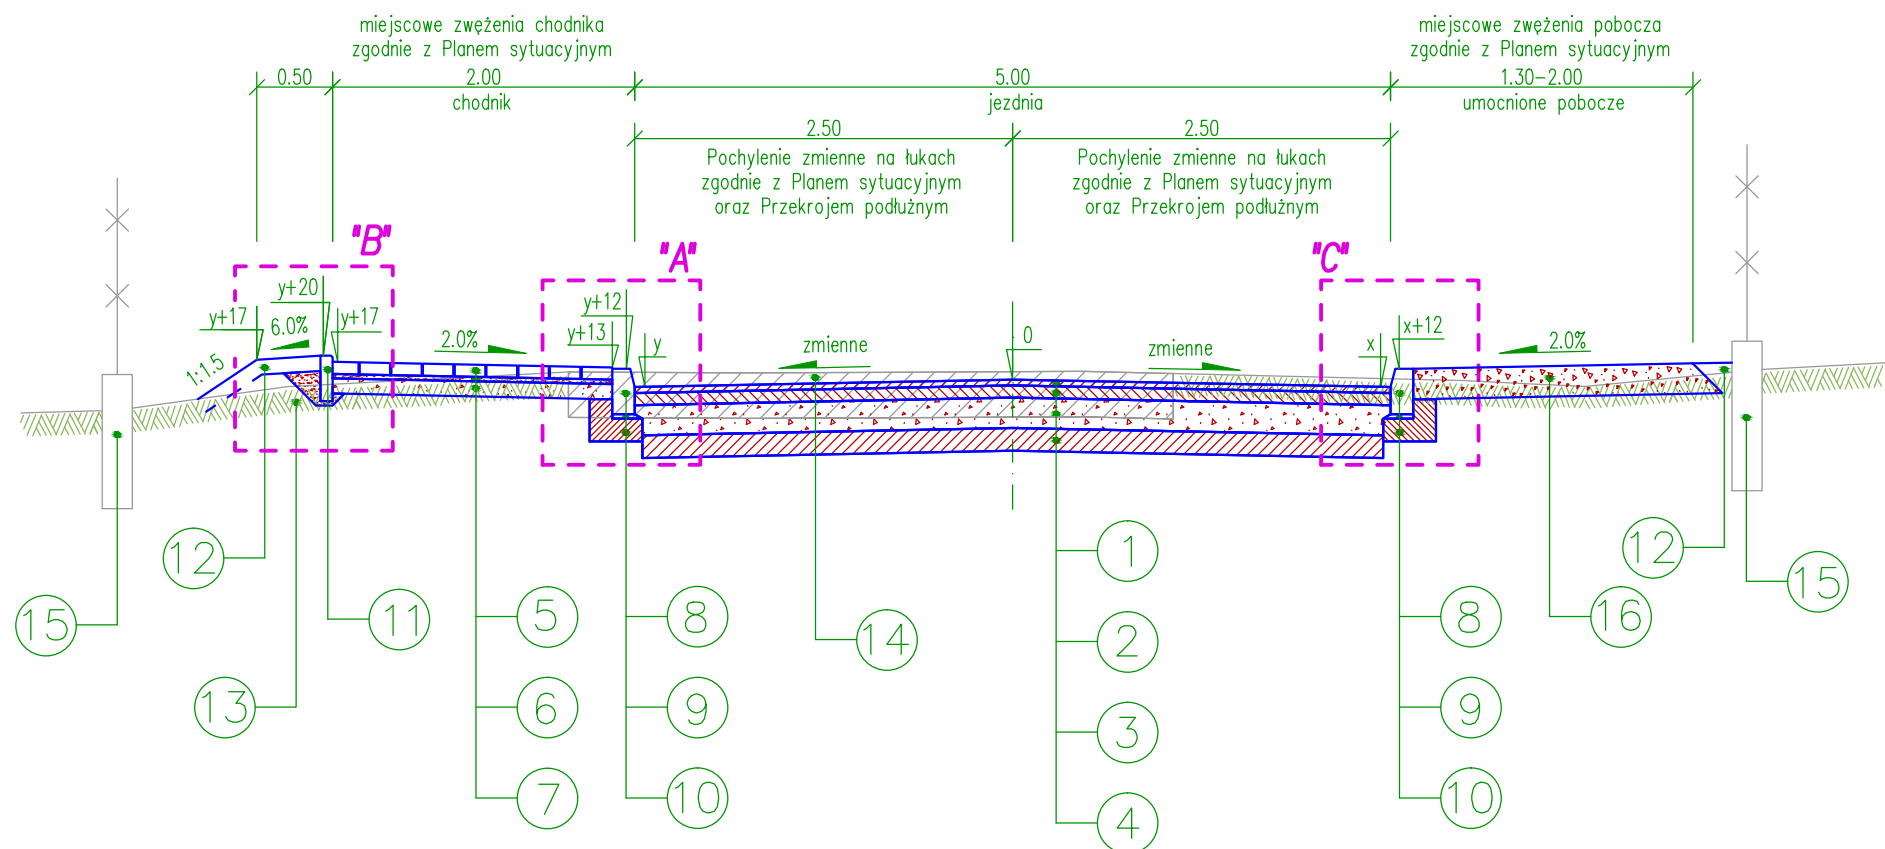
miejscowe zwężenia chodnika zgodnie z Planem sytuacyjnym

miejscowe zwężenia pobocza zgodnie z Planem sytuacyjnym

0.50

2.00
chodnik

5.00
jezdnia

1.30–2.00
umocnione pobocze

2.50
Pochylenie zmienne na łukach zgodnie z Planem sytuacyjnym oraz Przekrojem podłużnym

2.50
Pochylenie zmienne na łukach zgodnie z Planem sytuacyjnym oraz Przekrojem podłużnym

"B"

"A"

"C"

y+20
y+17
6.0%
y+17
1:1.5
2.0%
y+12
y+13
y
zmienne
0
zmienne
x
x+12
2.0%

12
15
13
11
5
6
7
8
9
10
14
1
2
3
4
8
9
10
12
16
15